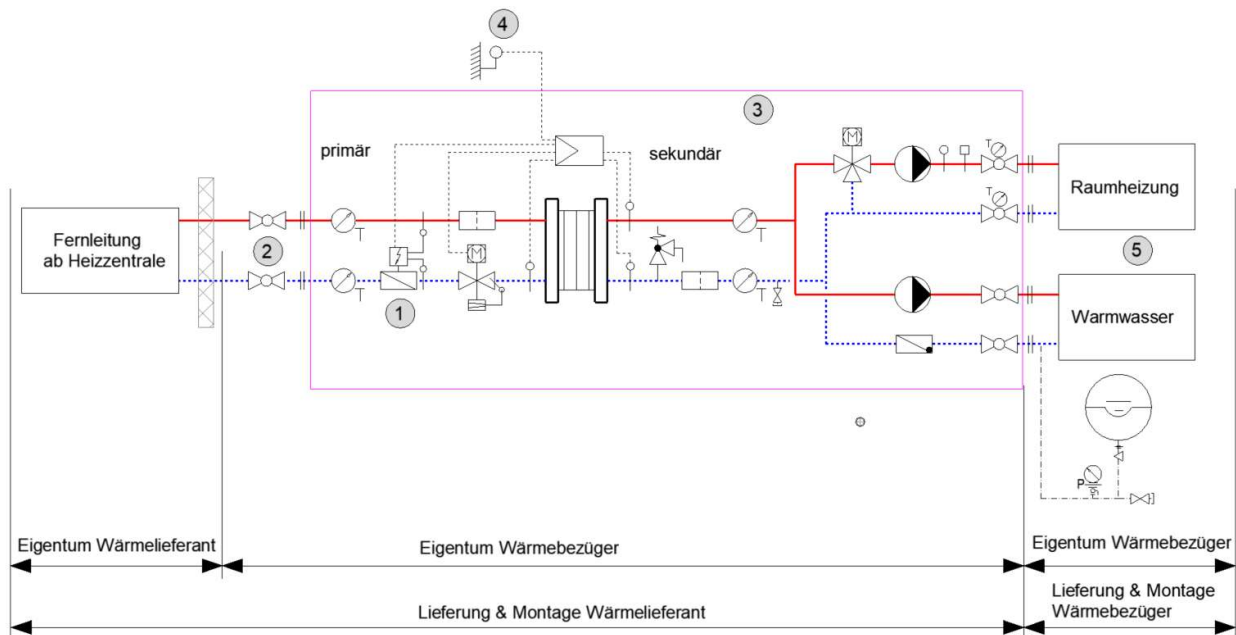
4

3

primär

sekundär

T

T

Raumheizung

Fernleitung ab Heizzentrale

2

T

T

T

5

1

T

Warmwasser

P

Eigentum Wärmelieferant

Eigentum Wärmebezüger

Eigentum Wärmebezüger

Lieferung & Montage Wärmelieferant

Lieferung & Montage Wärmebezüger